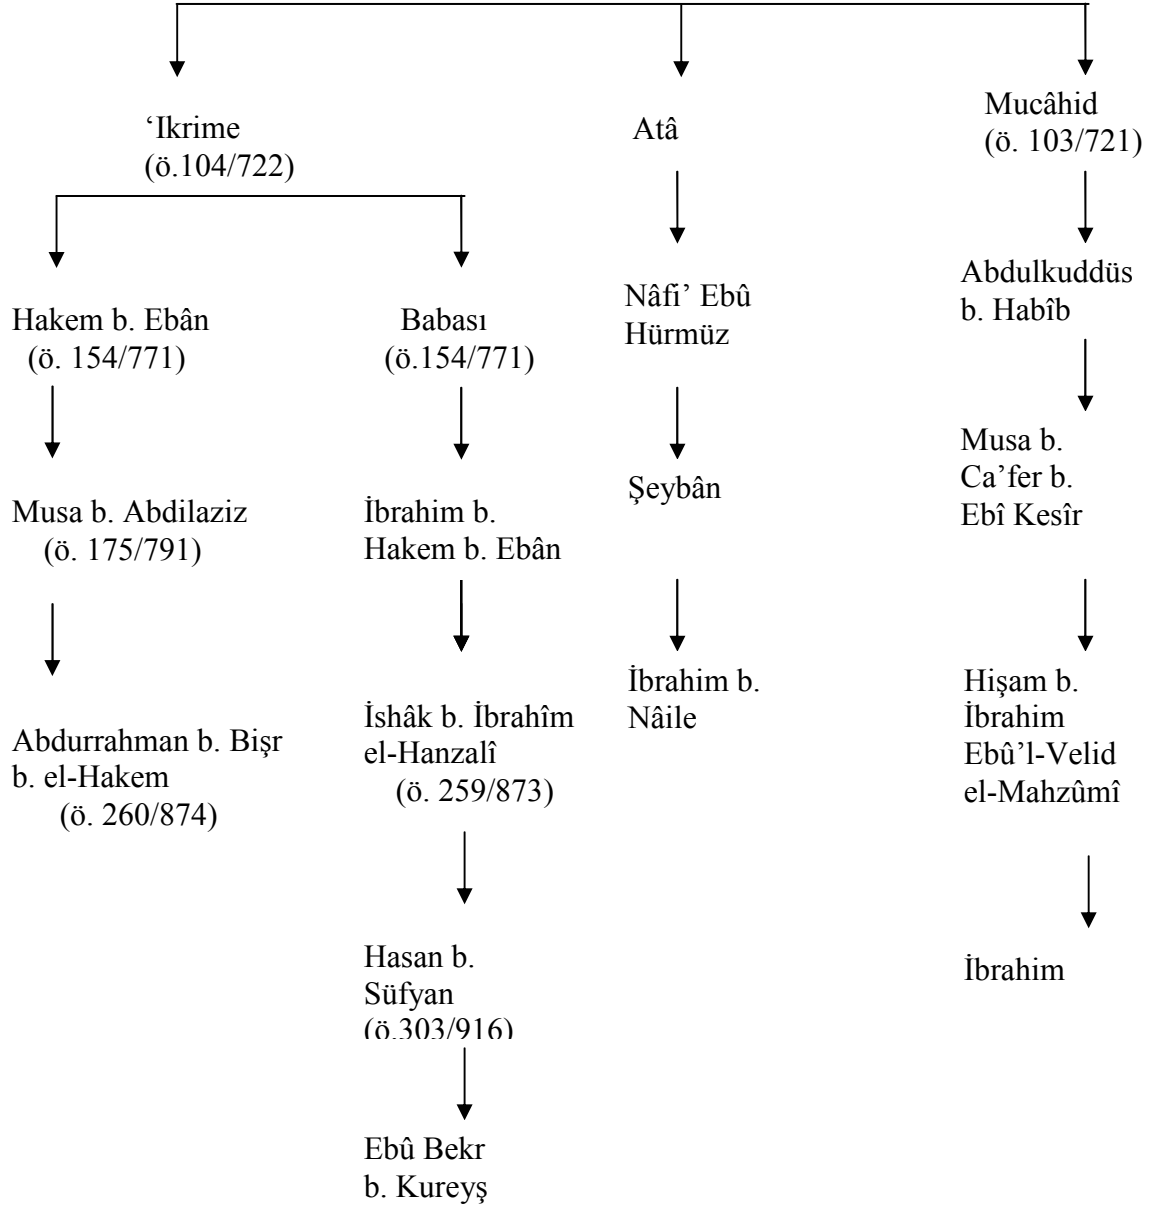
'Ikrime (ö.104/722)

Hakem b. Ebân (ö. 154/771)

Musa b. Abdilaziz (ö. 175/791)

Abdurrahman b. Bişr b. el-Hakem (ö. 260/874)

Babası (ö.154/771)

İbrahim b. Hakem b. Ebân

İshâk b. İbrahîm el-Hanzalî (ö. 259/873)

Hasan b. Süfyan (ö.303/916)

Ebû Bekr b. Kureyş

Atâ

Nâfi' Ebû Hürmüz

Şeybân

İbrahim b. Nâile

Mucâhid (ö. 103/721)

Abdulkuddüs b. Habîb

Musa b. Ca'fer b. Ebî Kesîr

Hişam b. İbrahim Ebû'l-Velid el-Mahzûmî

İbrahim